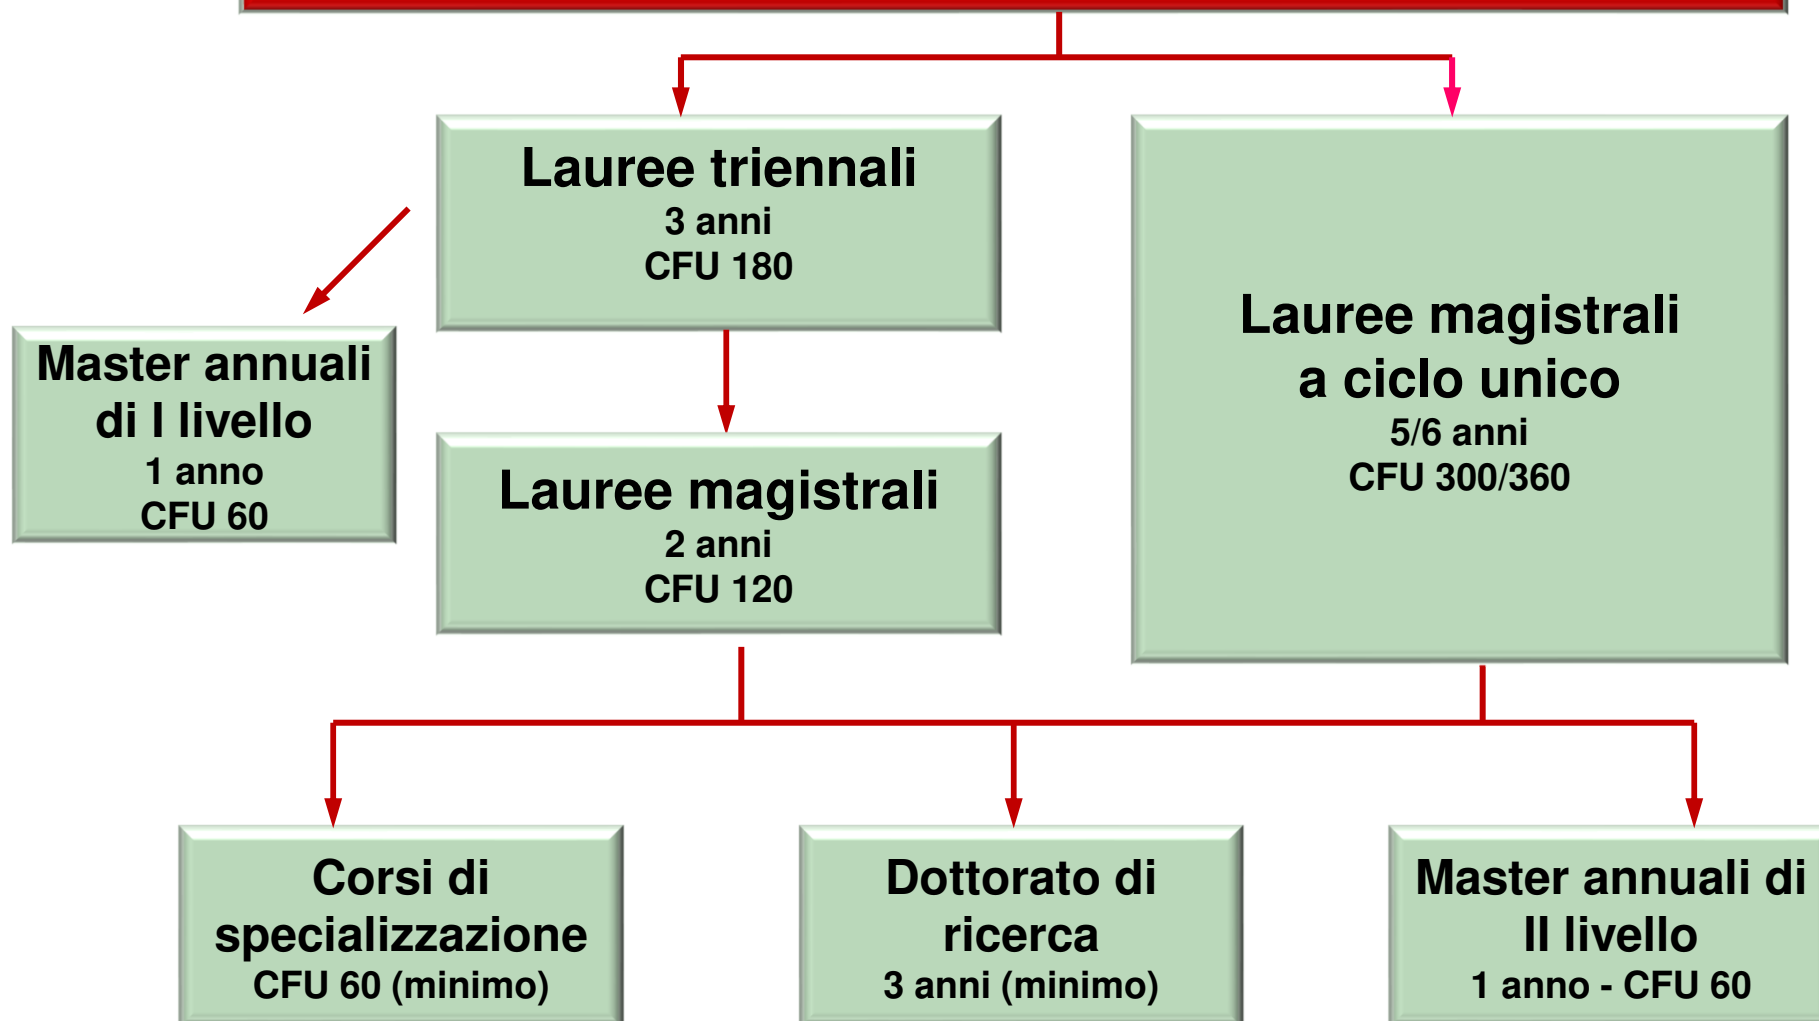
Lauree triennali
3 anni
CFU 180

Master annuali di I livello
1 anno
CFU 60

Lauree magistrali
2 anni
CFU 120

Lauree magistrali a ciclo unico
5/6 anni
CFU 300/360

Corsi di specializzazione
CFU 60 (minimo)

Dottorato di ricerca
3 anni (minimo)

Master annuali di II livello
1 anno - CFU 60